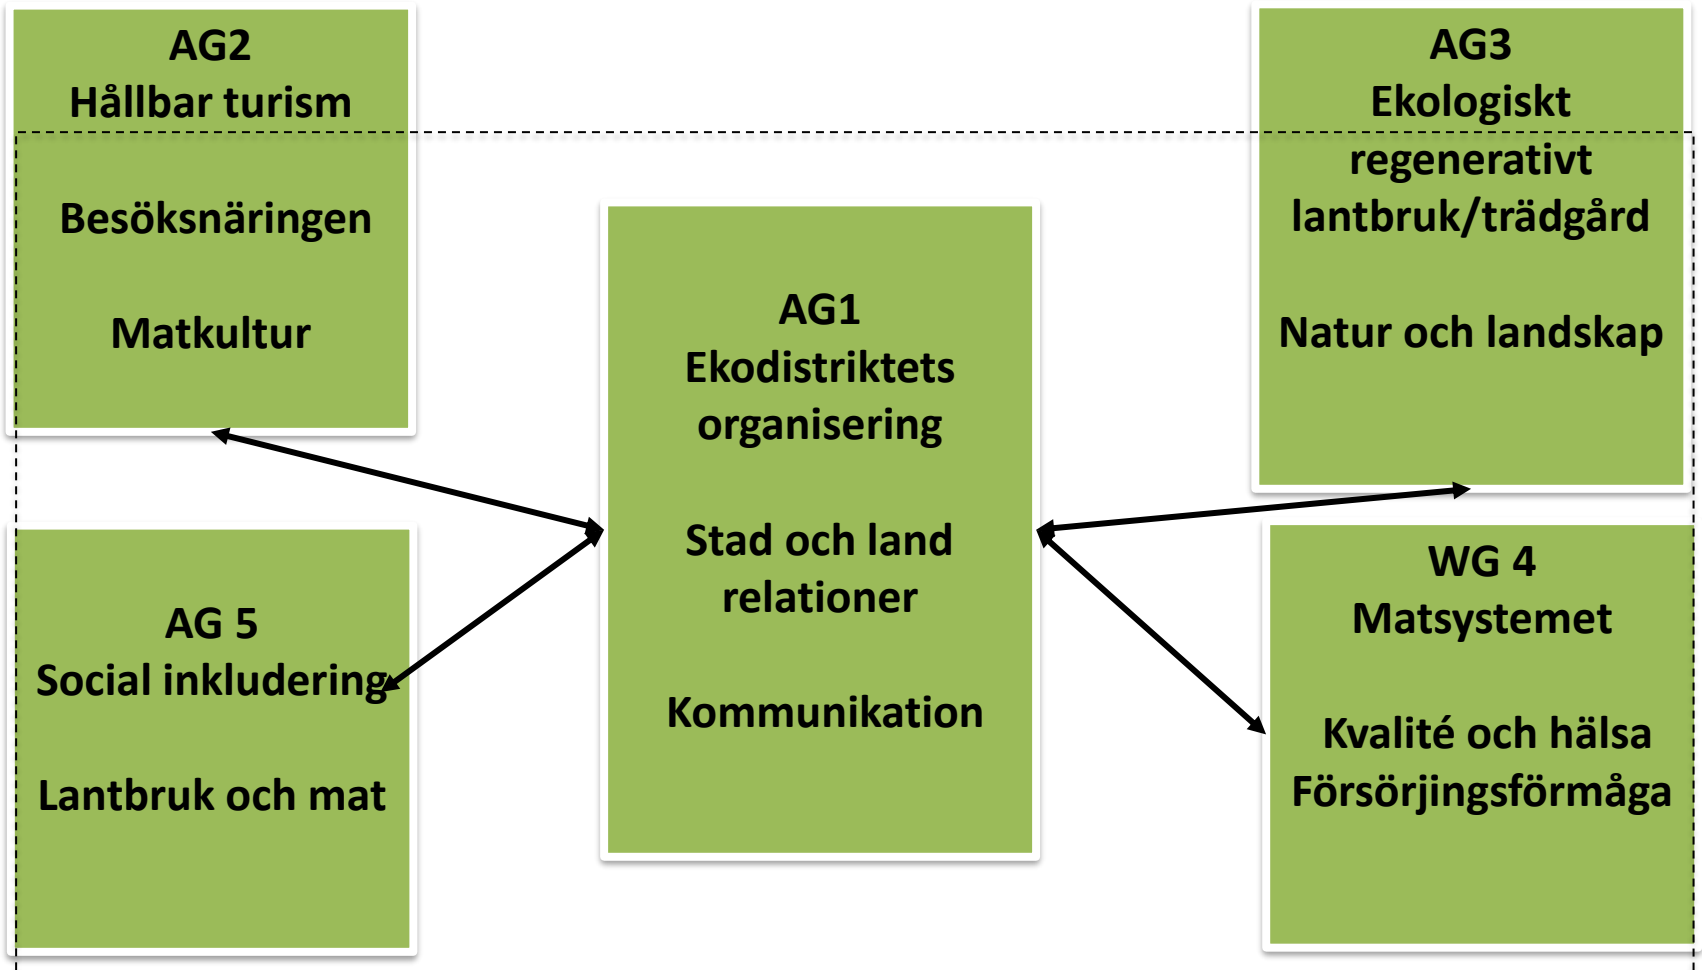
AG2
Hållbar turism

Besöksnäringen

Matkultur

AG3
Ekologiskt regenerativt lantbruk/trädgård

Natur och landskap

AG1
Ekodistriktets organisering

Stad och land relationer

Kommunikation

AG 5
Social inkludering

Lantbruk och mat

WG 4
Matsystemet

Kvalité och hälsa
Försörjingsförmåga